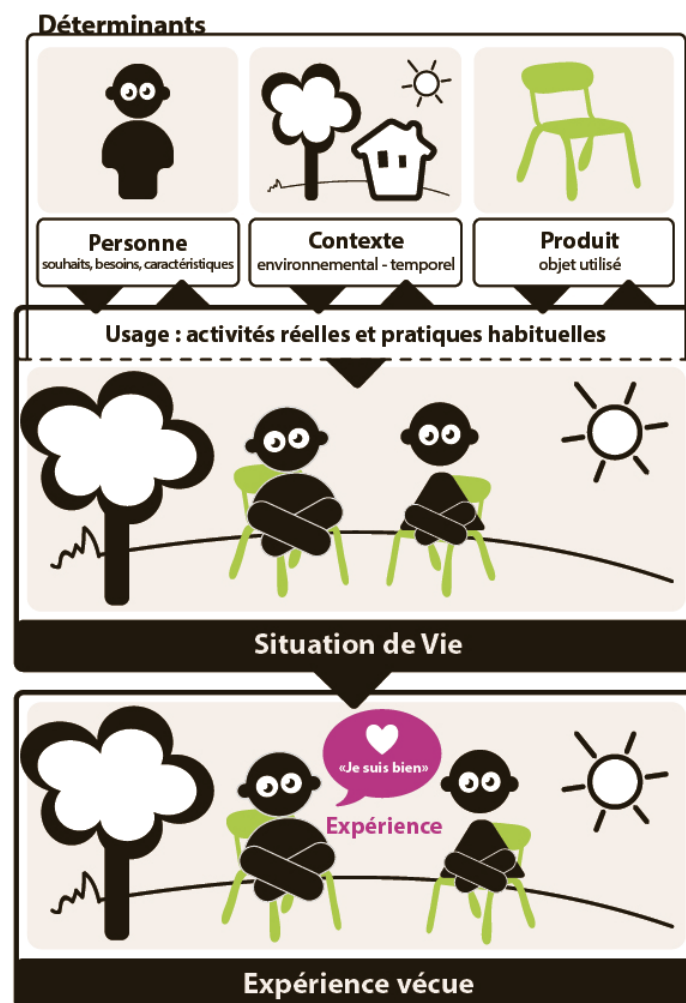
Déterminants

Personne
souhaits, besoins, caractéristiques

Contexte
environnemental - temporel

Produit
objet utilisé

Usage : activités réelles et pratiques habituelles

Situation de Vie

«Je suis bien»

Expérience

Expérience vécue